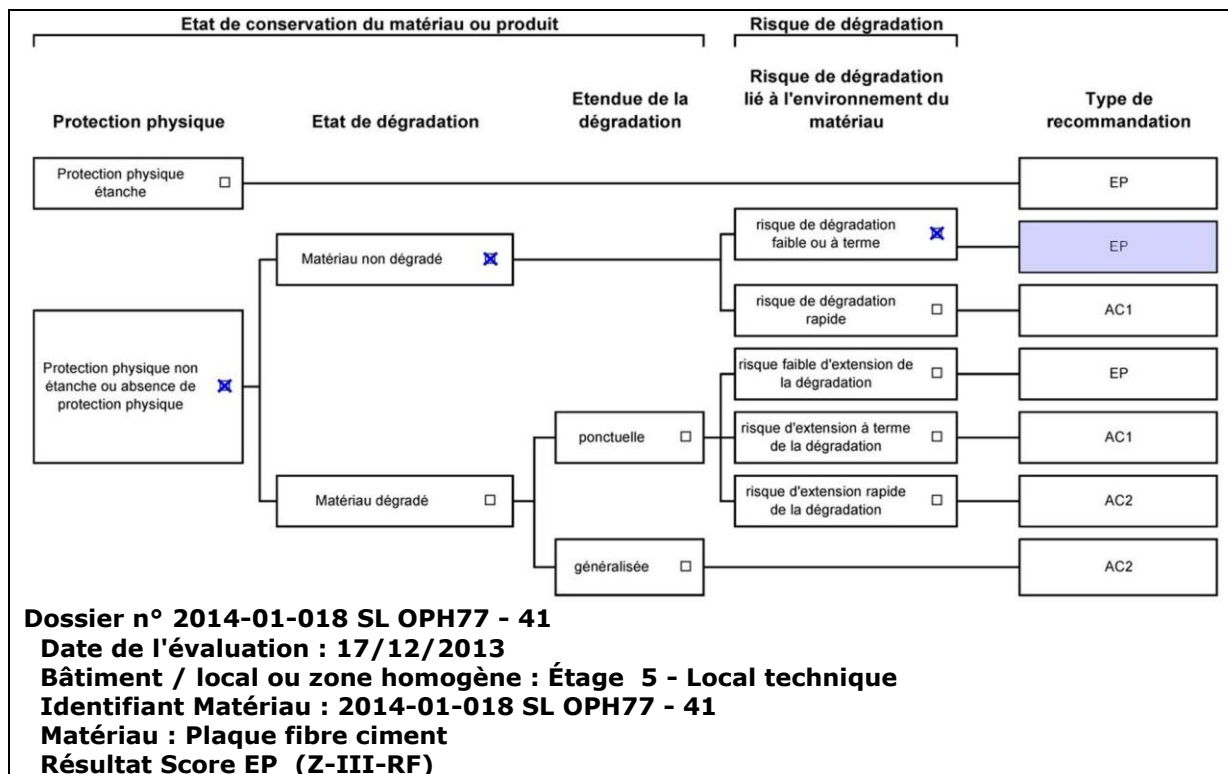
Etat de conservation du matériau ou produit

Risque de dégradation

Protection physique

Etat de dégradation

Etendue de la dégradation

Risque de dégradation lié à l'environnement du matériau

Type de recommandation

Protection physique étanche ☐

EP

Matériau non dégradé ☒

risque de dégradation faible ou à terme ☒

EP

risque de dégradation rapide ☐

AC1

Protection physique non étanche ou absence de protection physique ☒

risque faible d'extension de la dégradation ☐

EP

ponctuelle ☐

risque d'extension à terme de la dégradation ☐

AC1

Matériau dégradé ☐

risque d'extension rapide de la dégradation ☐

AC2

généralisée ☐

AC2

Dossier n° 2014-01-018 SL OPH77 - 41
Date de l'évaluation : 17/12/2013
Bâtiment / local ou zone homogène : Étage 5 - Local technique
Identifiant Matériau : 2014-01-018 SL OPH77 - 41
Matériau : Plaque fibre ciment
Résultat Score EP (Z-III-RF)